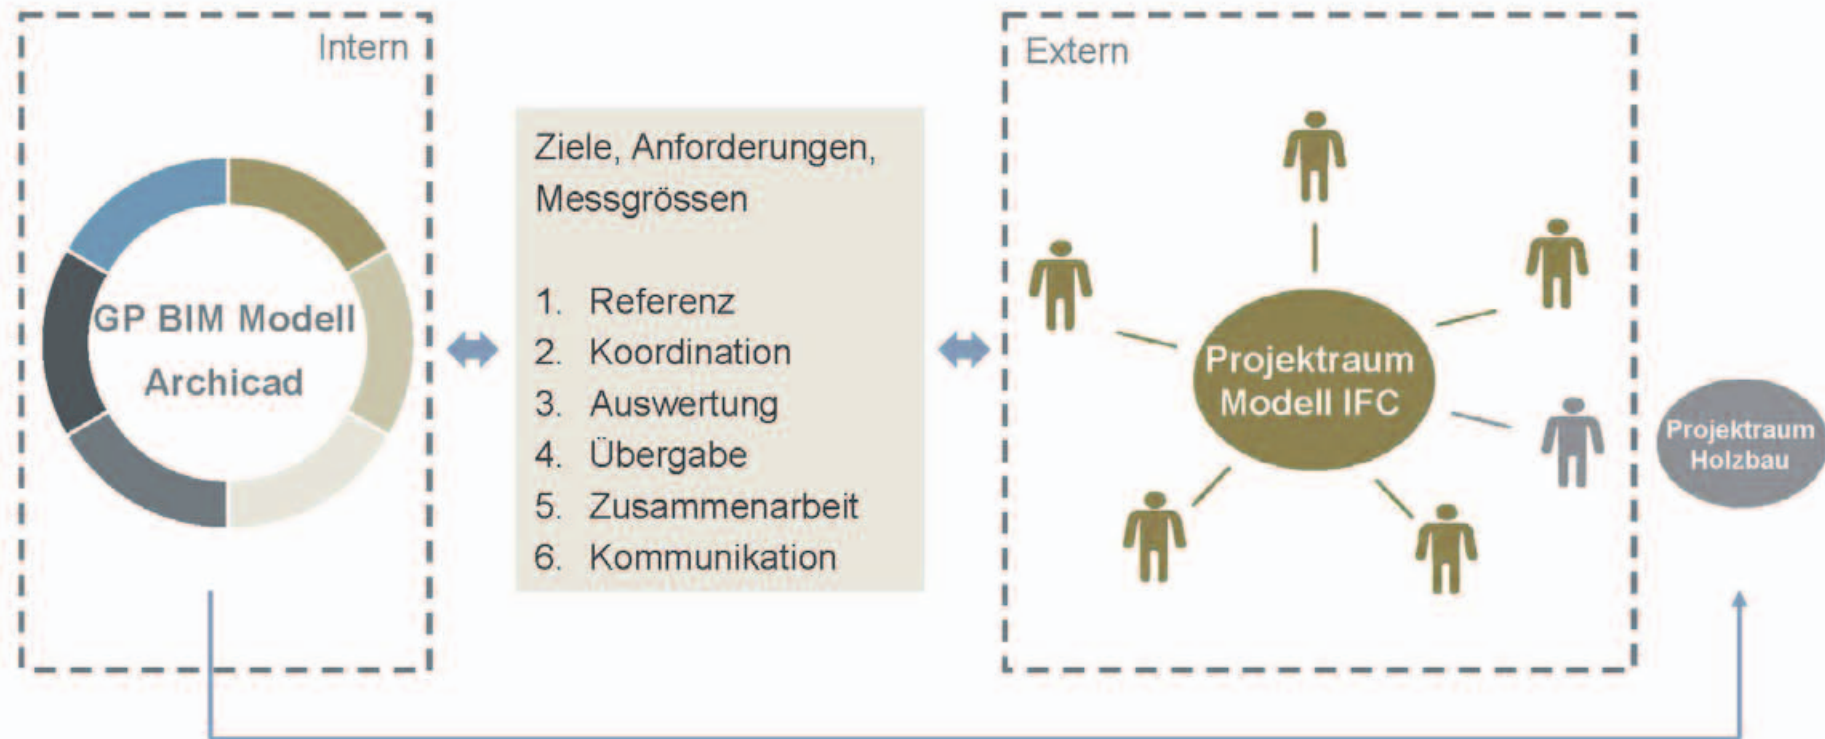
Intern

GP BIM Modell
Archicad

Ziele, Anforderungen, Messgrössen

1. Referenz
2. Koordination
3. Auswertung
4. Übergabe
5. Zusammenarbeit
6. Kommunikation

Extern

Projektraum Modell IFC

Projektraum Holzbau